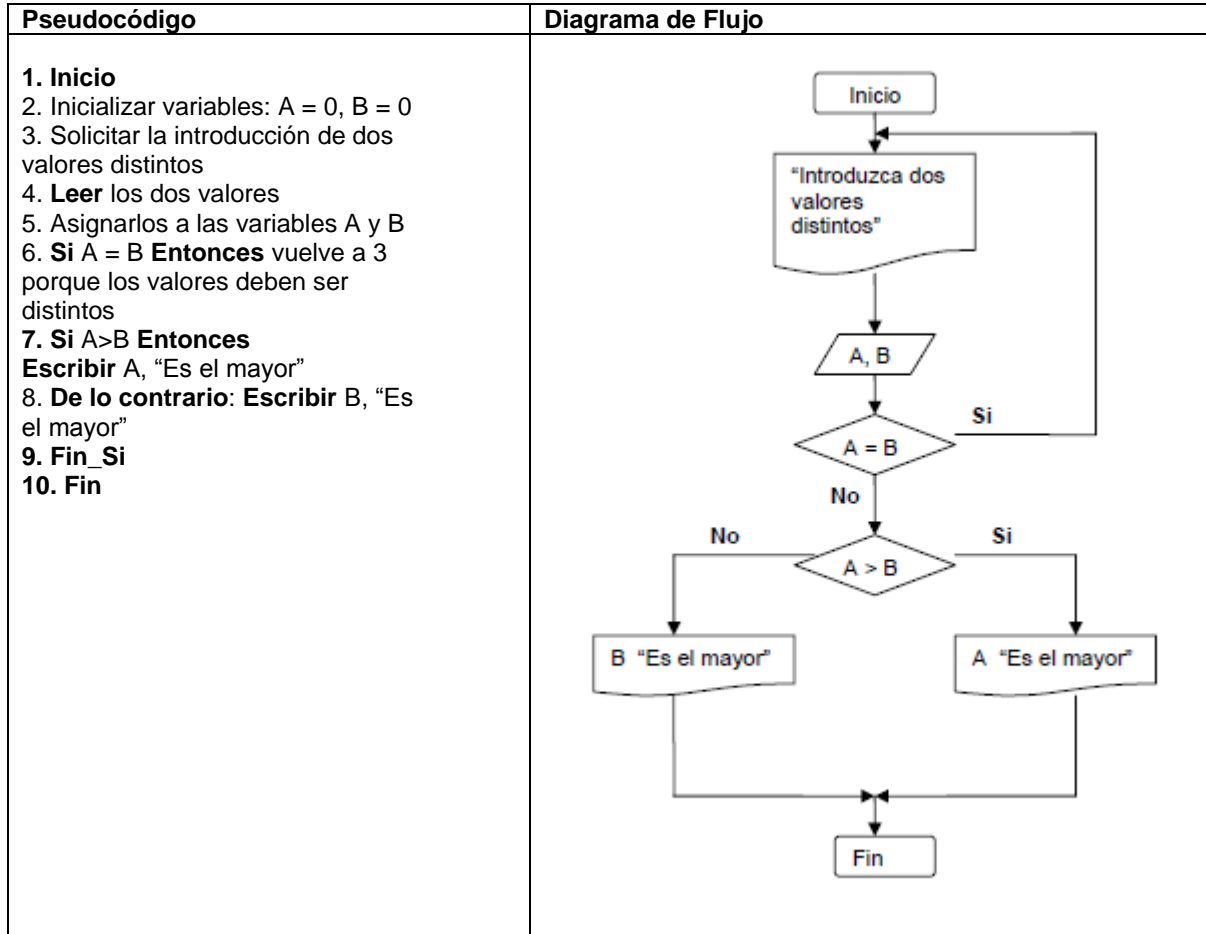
| Pseudocódigo | Diagrama de Flujo |
|---|---|
| 1. Inicio<br>2. Inicializar variables: A = 0, B = 0<br>3. Solicitar la introducción de dos valores distintos<br>4. Leer los dos valores<br>5. Asignarlos a las variables A y B<br>6. Si A = B Entonces vuelve a 3 porque los valores deben ser distintos<br>7. Si A>B Entonces<br>Escribir A, "Es el mayor"<br>8. De lo contrario: Escribir B, "Es el mayor"<br>9. Fin_Si<br>10. Fin | Inicio<br>"Introduzca dos valores distintos"<br>A, B<br>Si<br>A = B<br>No<br>No<br>Si<br>A > B<br>B "Es el mayor"<br>A "Es el mayor"<br>Fin |